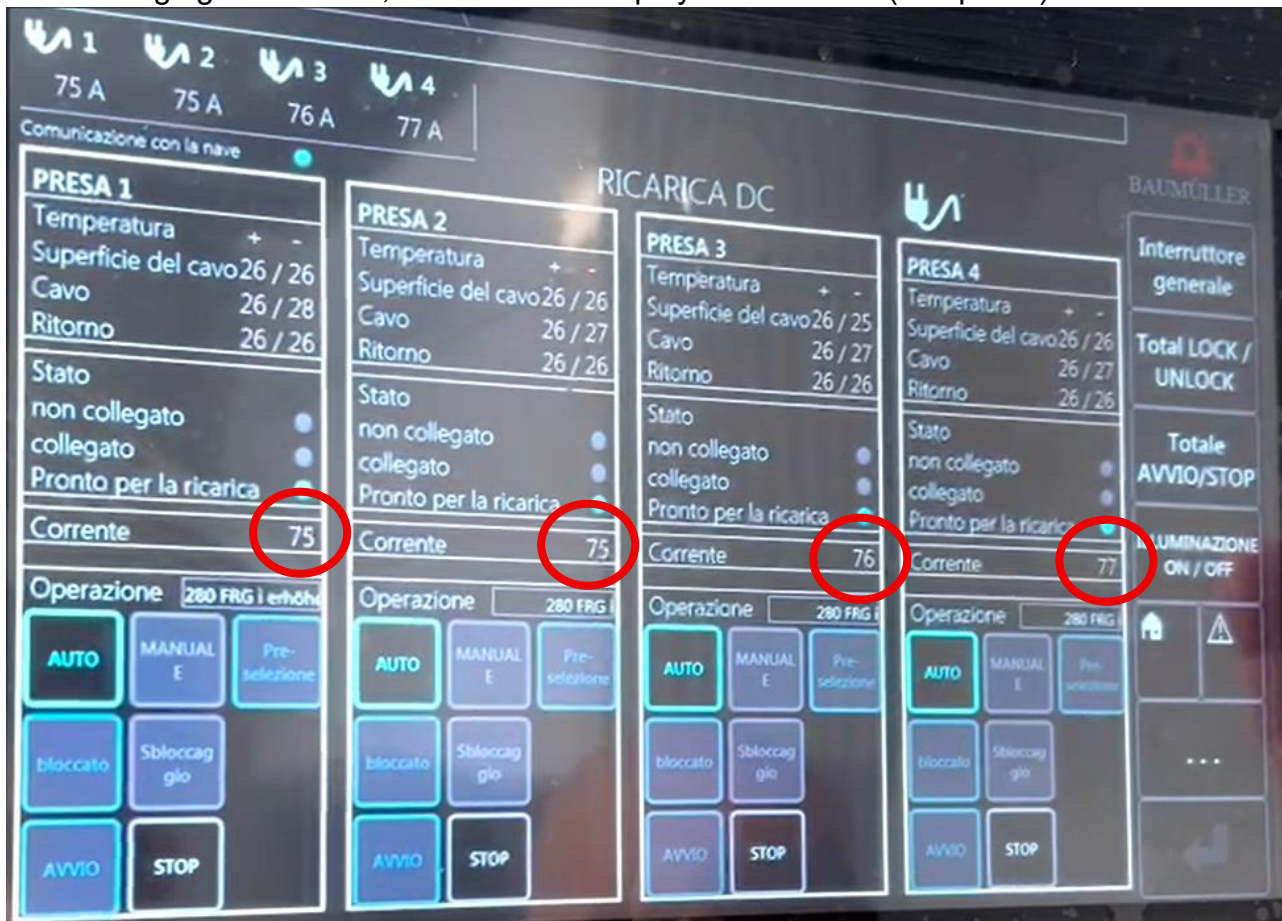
1
75 A

2
75 A

3
76 A

4
77 A

Comunicazione con la nave

RICARICA DC

BAUMÜLLER

PRESA 1
Temperatura + -
Superficie del cavo 26 / 26
Cavo 26 / 28
Ritorno 26 / 26
Stato
non collegato
collegato
Pronto per la ricarica
Corrente 75
Operazione 280 FRG i erhöh
AUTO
MANUALE
Preselezione
bloccato
Sbloccaggio
AVVIO
STOP

PRESA 2
Temperatura + -
Superficie del cavo 26 / 26
Cavo 26 / 27
Ritorno 26 / 26
Stato
non collegato
collegato
Pronto per la ricarica
Corrente 75
Operazione 280 FRG i
AUTO
MANUALE
Preselezione
bloccato
Sbloccaggio
AVVIO
STOP

PRESA 3
Temperatura + -
Superficie del cavo 26 / 25
Cavo 26 / 27
Ritorno 26 / 26
Stato
non collegato
collegato
Pronto per la ricarica
Corrente 76
Operazione 280 FRG i
AUTO
MANUALE
Preselezione
bloccato
Sbloccaggio
AVVIO
STOP

PRESA 4
Temperatura + -
Superficie del cavo 26 / 26
Cavo 26 / 27
Ritorno 26 / 26
Stato
non collegato
collegato
Pronto per la ricarica
Corrente 77
Operazione 280 FRG
AUTO
MANUALE
Preselezione
bloccato
Sbloccaggio
AVVIO
STOP

Interruttore generale
Total LOCK / UNLOCK
Totale AVVIO/STOP
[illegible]LUMINAZIONE ON / OFF
...